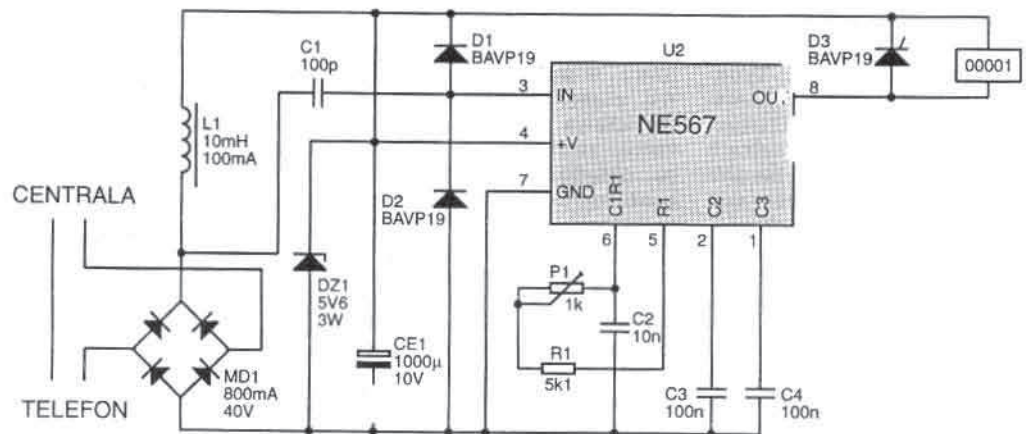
C1
100p

D1
BAVP19

U2

D3
BAVP19

00001

L1
10mH
100mA

3
IN

OU

8

NE567

4
+V

7
GND

C1R1

R1

C2

C3

CENTRALA

D2
BAVP19

6

5

2

1

P1
1k

DZ1
5V6
3W

C2
10n

CE1
1000µ
10V

R1
5k1

MD1
800mA
40V

C3
100n

C4
100n

TELEFON